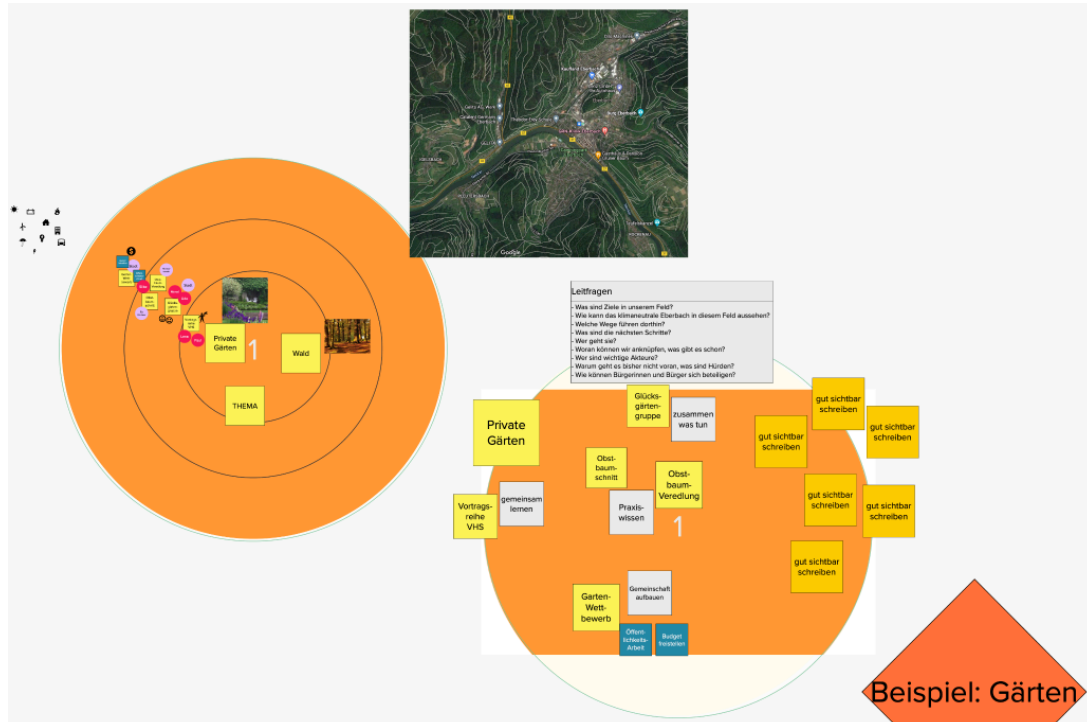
Private Gärten

Wald

1

THEMA

Leitfragen
- Was sind Ziele in unserem Feld?
- Wie kann das klimaneutrale Eberbach in diesem Feld aussehen?
- Welche Wege führen dorthin?
- Was sind die nächsten Schritte?
- Wer geht sie?
- Woran können wir anknüpfen, was gibt es schon?
- Wer sind wichtige Akteure?
- Warum geht es bisher nicht voran, was sind Hürden?
- Wie können Bürgerinnen und Bürger sich beteiligen?

Private Gärten

Glücksgärtengruppe

zusammen was tun

gut sichtbar schreiben

gut sichtbar schreiben

gut sichtbar schreiben

Obstbaumschnitt

Obstbaum-Veredlung

gut sichtbar schreiben

gut sichtbar schreiben

Vortragsreihe VHS

gemeinsam lernen

Praxiswissen

1

gut sichtbar schreiben

Garten-Wettbewerb

Gemeinschaft aufbauen

Öffentlichkeits-Arbeit

Budget freistellen

Beispiel: Gärten

Google